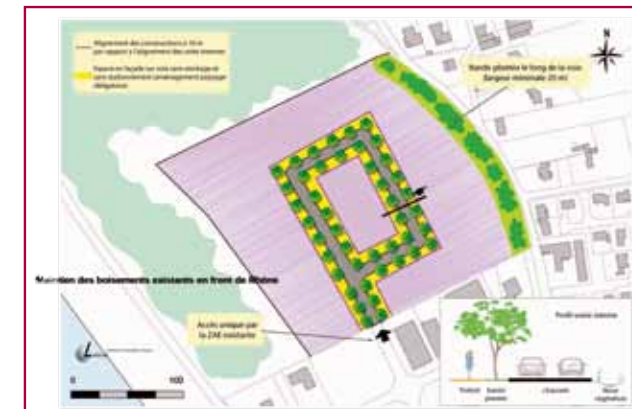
Alignement des constructions à 10 m par rapport à l'alignement des voies internes

Espace en façade sur voie sans stockage et sans stationnement (aménagement paysager obligatoire)

N

Bande plantée le long de la voie (largeur minimale 20 m)

Maintien des boisements existants en front de Rhône

Accès unique par la ZAE existante

Profil voirie interne

Trottoir

Bande plantée

Chaussée

Noue végétalisée

0

100